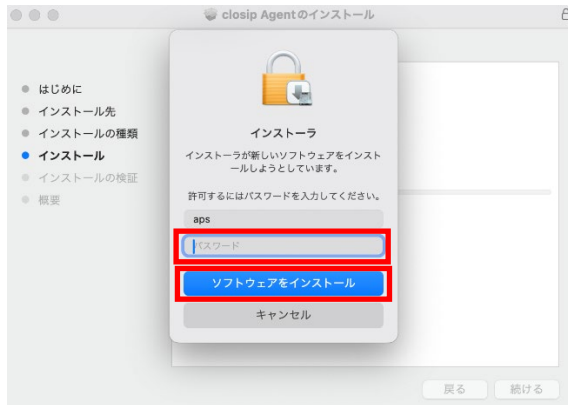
closip Agentのインストール

はじめに
インストール先
インストールの種類
インストール
インストールの検証
概要

インストーラ

インストーラが新しいソフトウェアをインストールしようとしています。

許可するにはパスワードを入力してください。

aps

パスワード

ソフトウェアをインストール

キャンセル

戻る
続ける